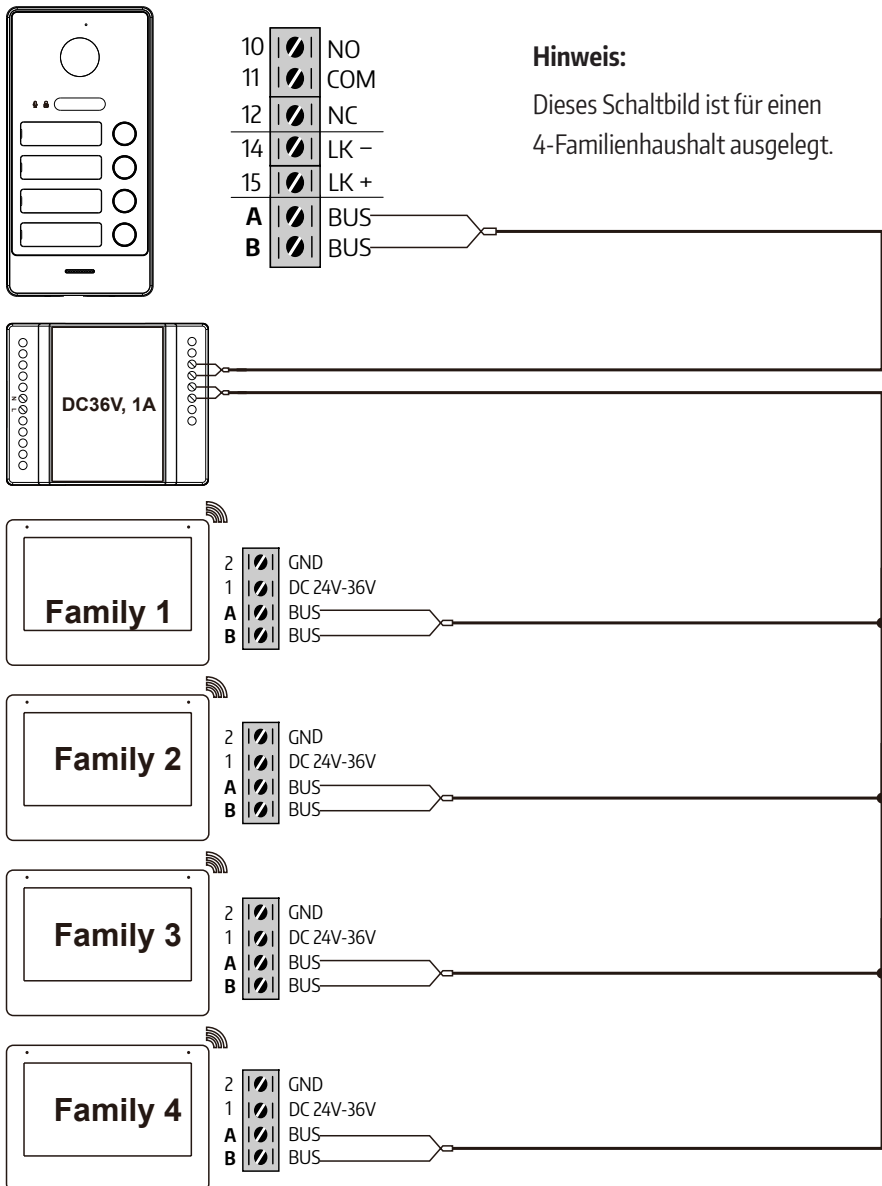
10 NO
11 COM
12 NC
14 LK –
15 LK +
A BUS
B BUS

**Hinweis:**

Dieses Schaltbild ist für einen 4-Familienhaushalt ausgelegt.

DC36V, 1A

Family 1
2 GND
1 DC 24V-36V
A BUS
B BUS

Family 2
2 GND
1 DC 24V-36V
A BUS
B BUS

Family 3
2 GND
1 DC 24V-36V
A BUS
B BUS

Family 4
2 GND
1 DC 24V-36V
A BUS
B BUS